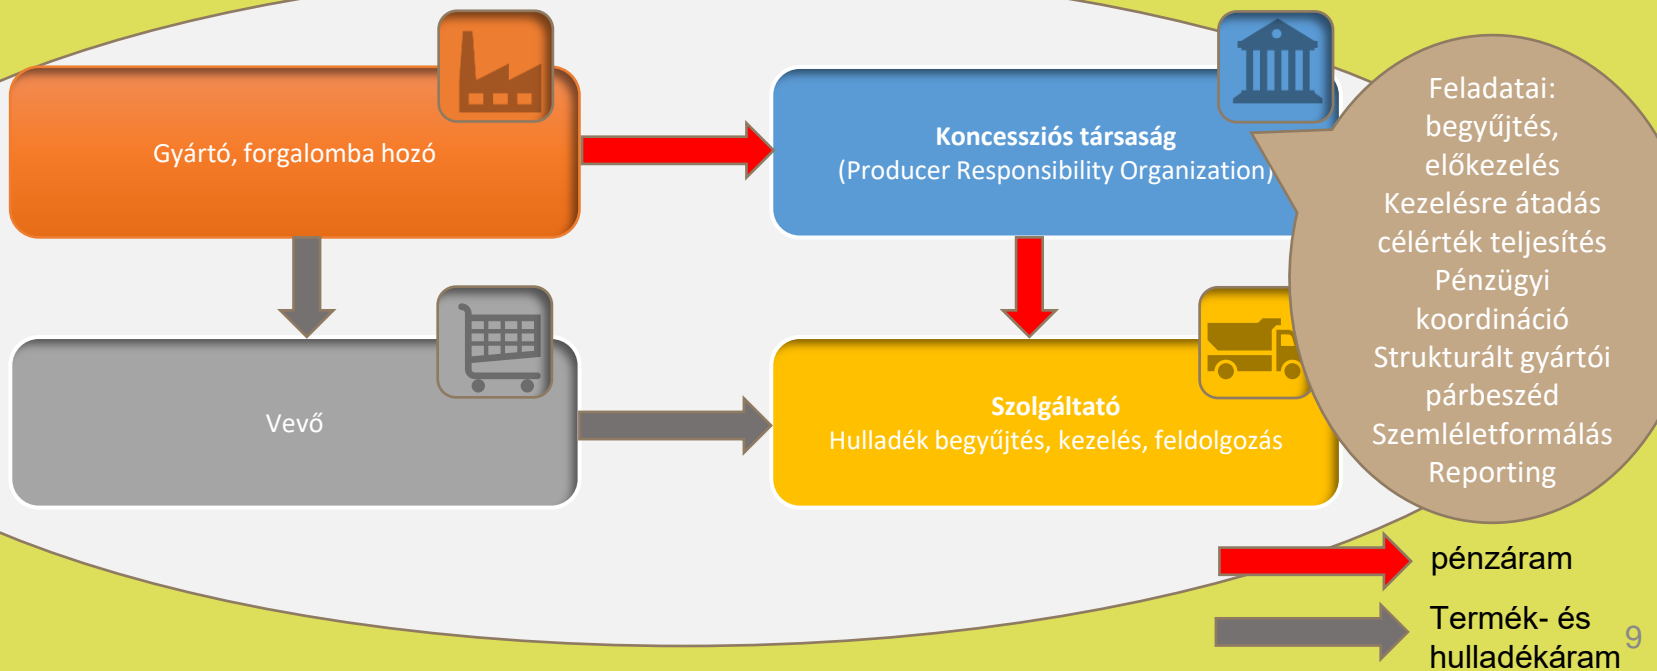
Gyártó, forgalomba hozó

Koncessziós társaság
(Producer Responsibility Organization)

Feladatai:
begyűjtés,
előkezelés
Kezelésre átadás
célérték teljesítés
Pénzügyi
koordináció
Strukturált gyártói
párbeszéd
Szemléletformálás
Reporting

Vevő

Szolgáltató
Hulladék begyűjtés, kezelés, feldolgozás

pénzáram

Termék- és
hulladékáram

9